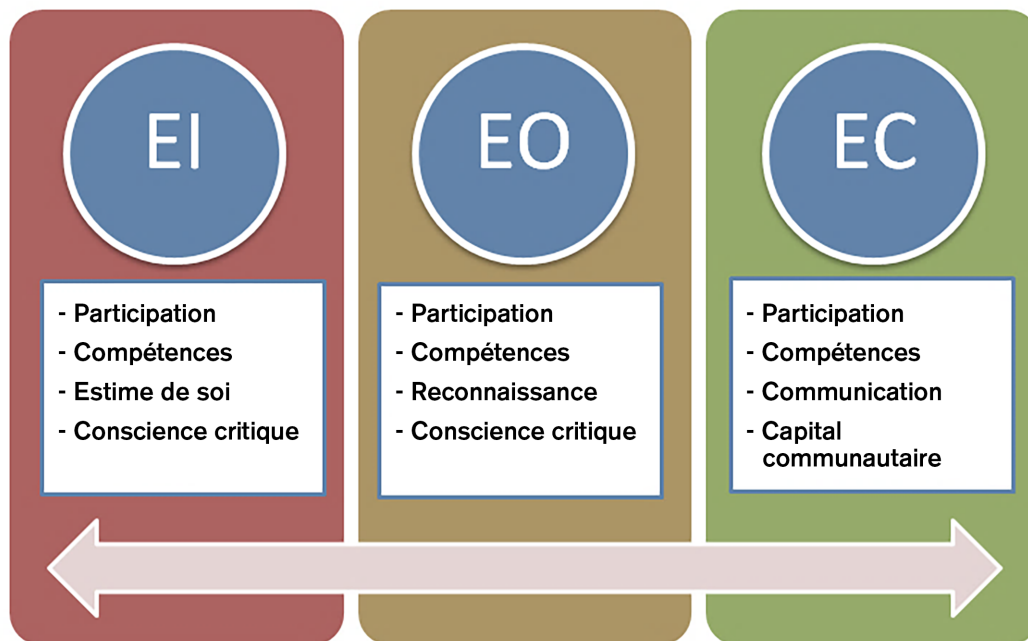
EI

- Participation
- Compétences
- Estime de soi
- Conscience critique

EO

- Participation
- Compétences
- Reconnaissance
- Conscience critique

EC

- Participation
- Compétences
- Communication
- Capital communautaire